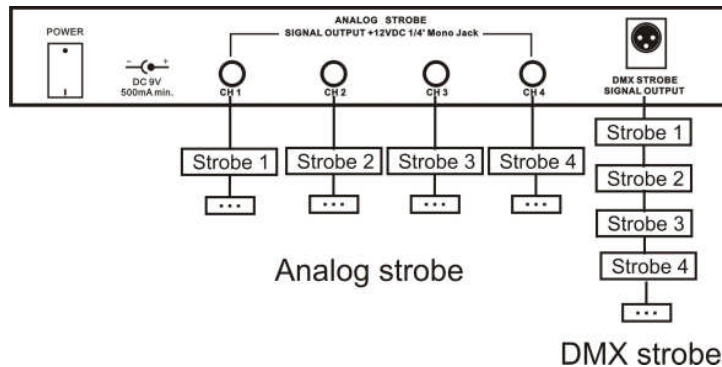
POWER

DC 9V
500mA min.

ANALOG STROBE
SIGNAL OUTPUT +12VDC 1/4' Mono Jack

CH 1
CH 2
CH 3
CH 4

DMX STROBE
SIGNAL OUTPUT

Strobe 1
Strobe 2
Strobe 3
Strobe 4

...
...
...
...

Analog strobe

Strobe 1
Strobe 2
Strobe 3
Strobe 4
...

DMX strobe